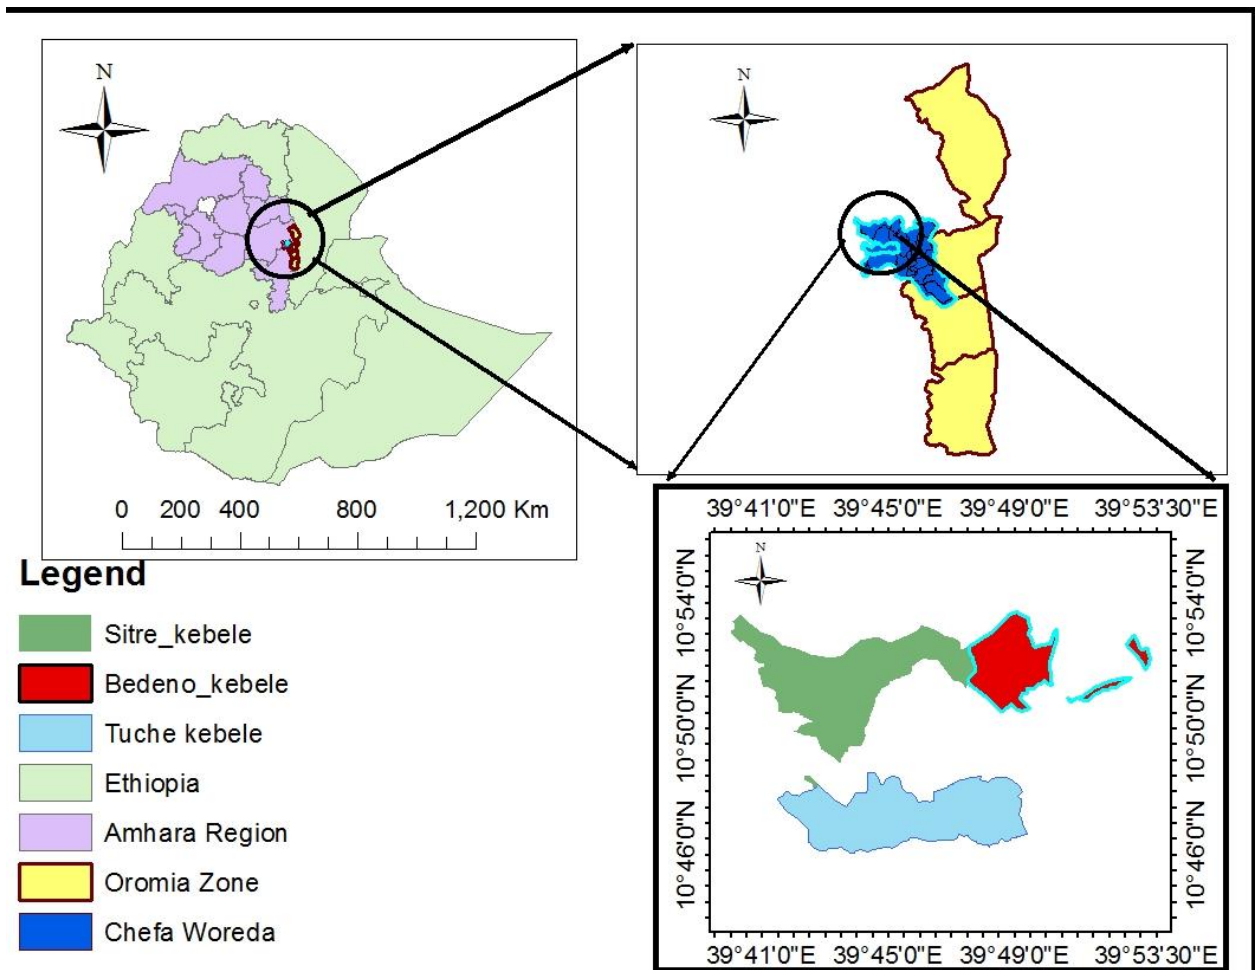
N

N

0 200 400 800 1,200 Km

Legend

Sitre_kebele

Bedeno_kebele

Tuche kebele

Ethiopia

Amhara Region

Oromia Zone

Chefa Woreda

39°41'0"E 39°45'0"E 39°49'0"E 39°53'30"E

N

10°54'0"N
10°50'0"N
10°46'0"N

10°54'0"N
10°50'0"N
10°46'0"N

39°41'0"E 39°45'0"E 39°49'0"E 39°53'30"E